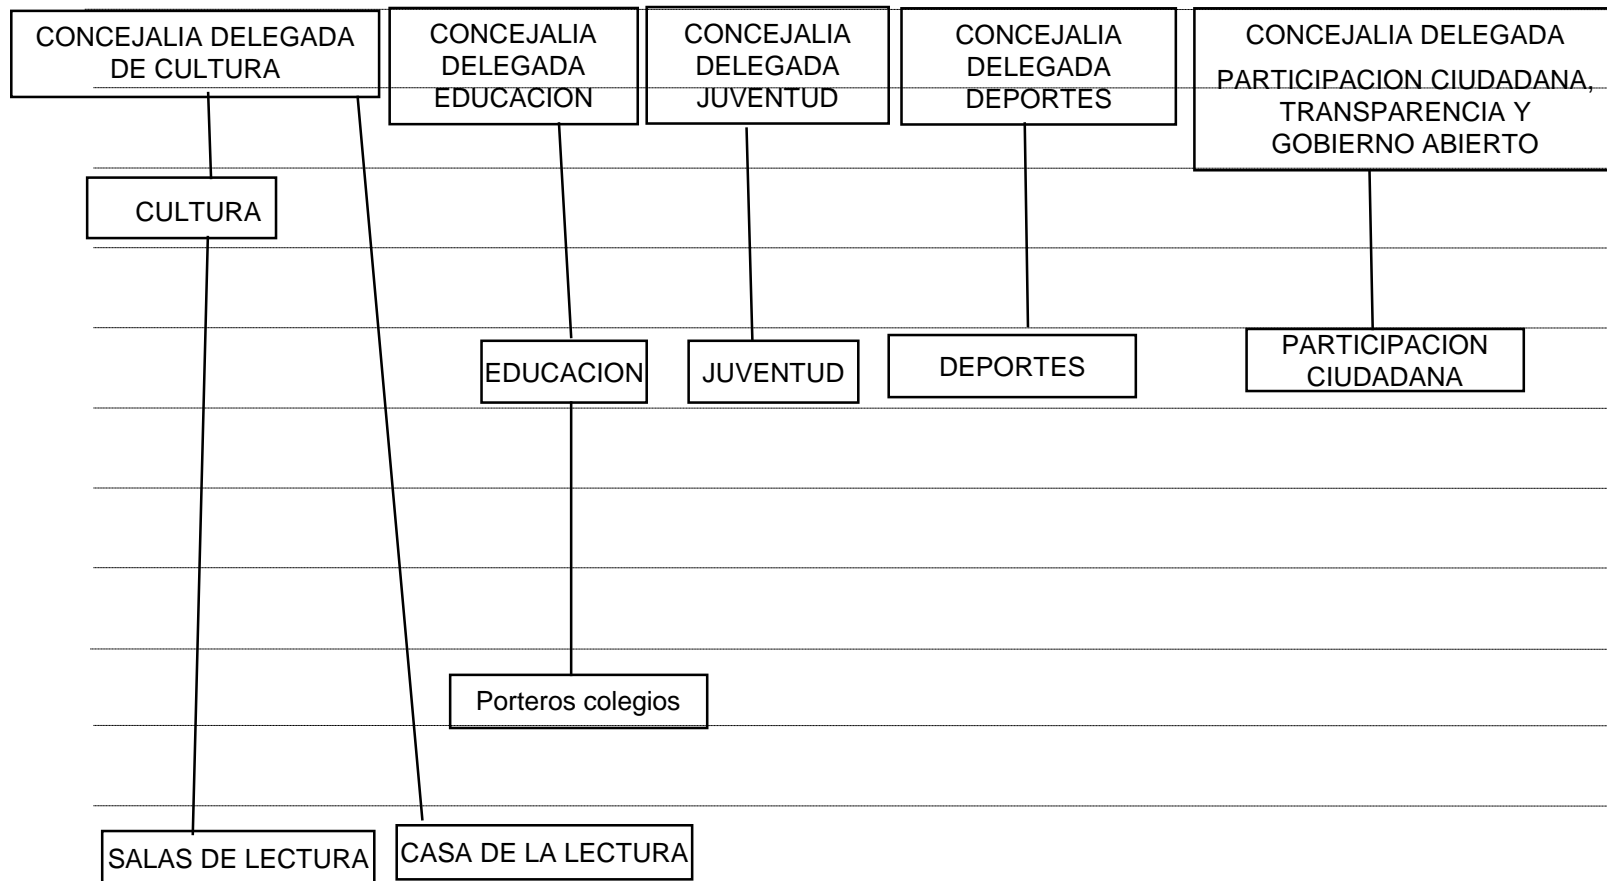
CONCEJALIA DELEGADA DE CULTURA

CONCEJALIA DELEGADA EDUCACION

CONCEJALIA DELEGADA JUVENTUD

CONCEJALIA DELEGADA DEPORTES

CONCEJALIA DELEGADA PARTICIPACION CIUDADANA, TRANSPARENCIA Y GOBIERNO ABIERTO

CULTURA

EDUCACION

JUVENTUD

DEPORTES

PARTICIPACION CIUDADANA

Porteros colegios

SALAS DE LECTURA

CASA DE LA LECTURA